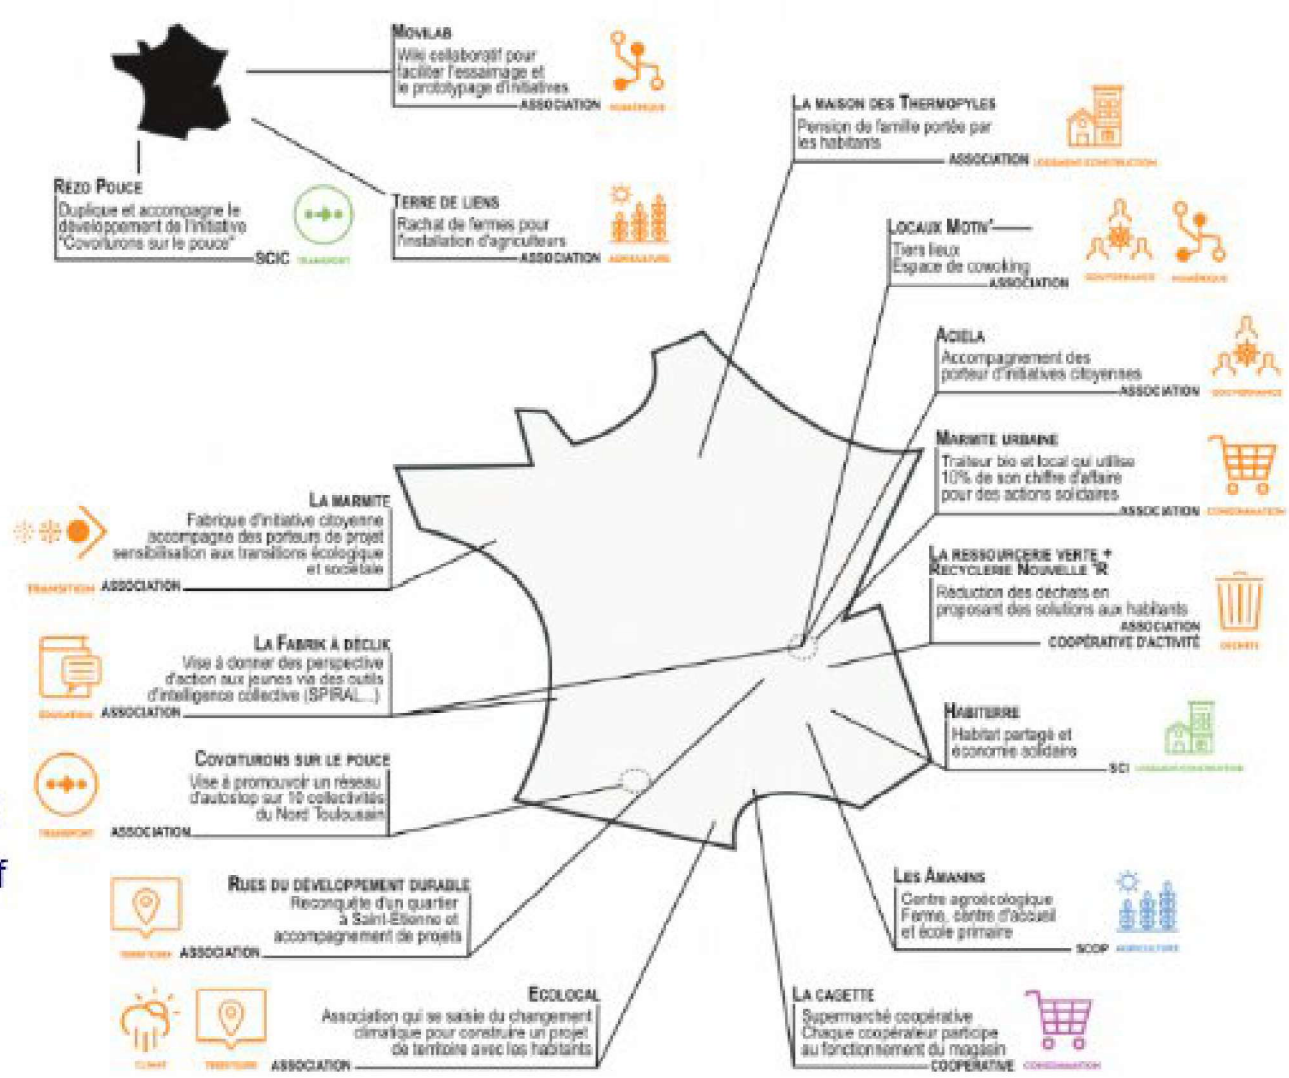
MOVILAB
Wiki collaboratif pour faciliter l'essaimage et le prototypage d'initiatives
ASSOCIATION
NUMÉRIQUE

RÉZO POUCE
Duplique et accompagne le développement de l'initiative "Covoiturons sur le pouce"
SCIC
TRANSPORT

TERRE DE LIENS
Rachat de fermes pour l'installation d'agriculteurs
ASSOCIATION
AGRICULTURE

LA MAISON DES THERMOPYLES
Pension de famille portée par les habitants
ASSOCIATION
LOGEMENT/CONSTRUCTION

LOCAUX MOTIV'
Tiers lieux
Espace de coworking
ASSOCIATION
GOUVERNANCE
NUMÉRIQUE

ACIELA
Accompagnement des porteur d'initiatives citoyenses
ASSOCIATION
GOUVERNANCE

MARMITE URBAINE
Traiteur bio et local qui utilise 10% de son chiffre d'affaire pour des actions solidaires
ASSOCIATION
CONSOMMATION

LA MARMITE
Fabrique d'initiative citoyenne accompagne des porteurs de projet sensibilisation aux transitions écologique et sociétale
TRANSITION
ASSOCIATION

LA RESSOURCERIE VERTE + RECYCLERIE NOUVELLE 'R
Réduction des déchets en proposant des solutions aux habitants
ASSOCIATION
COOPÉRATIVE D'ACTIVITÉ
DÉCHETS

LA FABRIK À DÉCLIK
Vise à donner des perspective d'action aux jeunes via des outils d'intelligence collective (SPIRAL...)
ÉDUCATION
ASSOCIATION

HABITERRE
Habitat partagé et économie solidaire
SCI
LOGEMENT/CONSTRUCTION

COVOITURONS SUR LE POUCE
Vise à promouvoir un réseau d'autostop sur 10 collectivités du Nord Toulousain
TRANSPORT
ASSOCIATION

LES AMANINS
Centre agroécologique Ferme, centre d'accueil et école primaire
SCOP
AGRICULTURE

RUES DU DÉVELOPPEMENT DURABLE
Reconquête d'un quartier à Saint-Etienne et accompagnement de projets
TERRITOIRE
ASSOCIATION

ECOLOCAL
Association qui se saisie du changement climatique pour construire un projet de territoire avec les habitants
CLIMAT
TERRITOIRE
ASSOCIATION

LA CAGETTE
Supermarché coopérative
Chaque coopérateur participe au fonctionnement du magasin
COOPÉRATIVE
CONSOMMATION